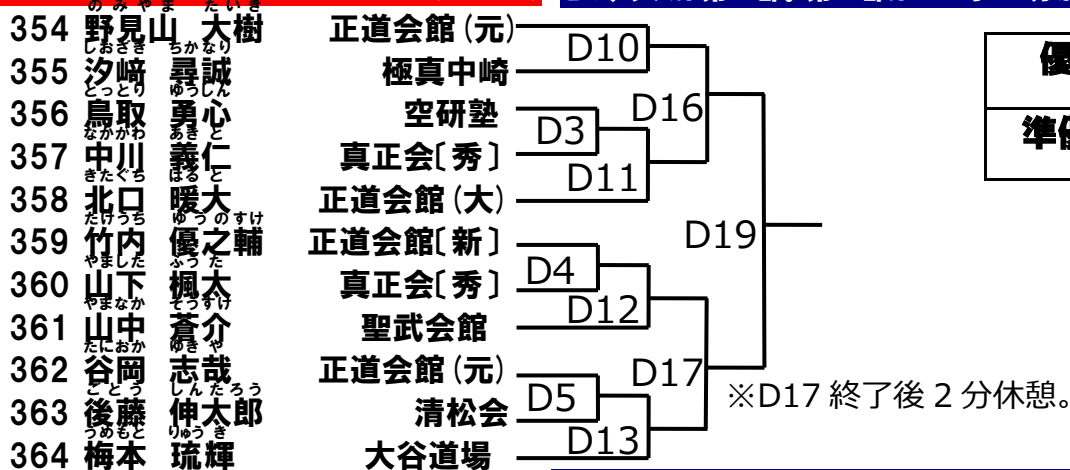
のみやま たいき
354 野見山 大樹 正道会館（元）
しおざき ちかなり
355 汐﨑 尋誠 極真中崎
とっとり ゆうしん
356 鳥取 勇心 空研塾
なかがわ あきと
357 中川 義仁 真正会〔秀〕
きたぐち はると
358 北口 暖大 正道会館（大）
たけうち ゆうのすけ
359 竹内 優之輔 正道会館〔新〕
やました ふうた
360 山下 楓太 真正会〔秀〕
やまなか そうすけ
361 山中 蒼介 聖武会館
たにおか ゆきや
362 谷岡 志哉 正道会館（元）
ごとう しんたろう
363 後藤 伸太郎 清松会
うめもと りゅうき
364 梅本 琉輝 大谷道場

D10
D16
D3
D11
D19
D4
D12
D17
D5
D13

※D17 終了後 2 分休憩。

優
準優